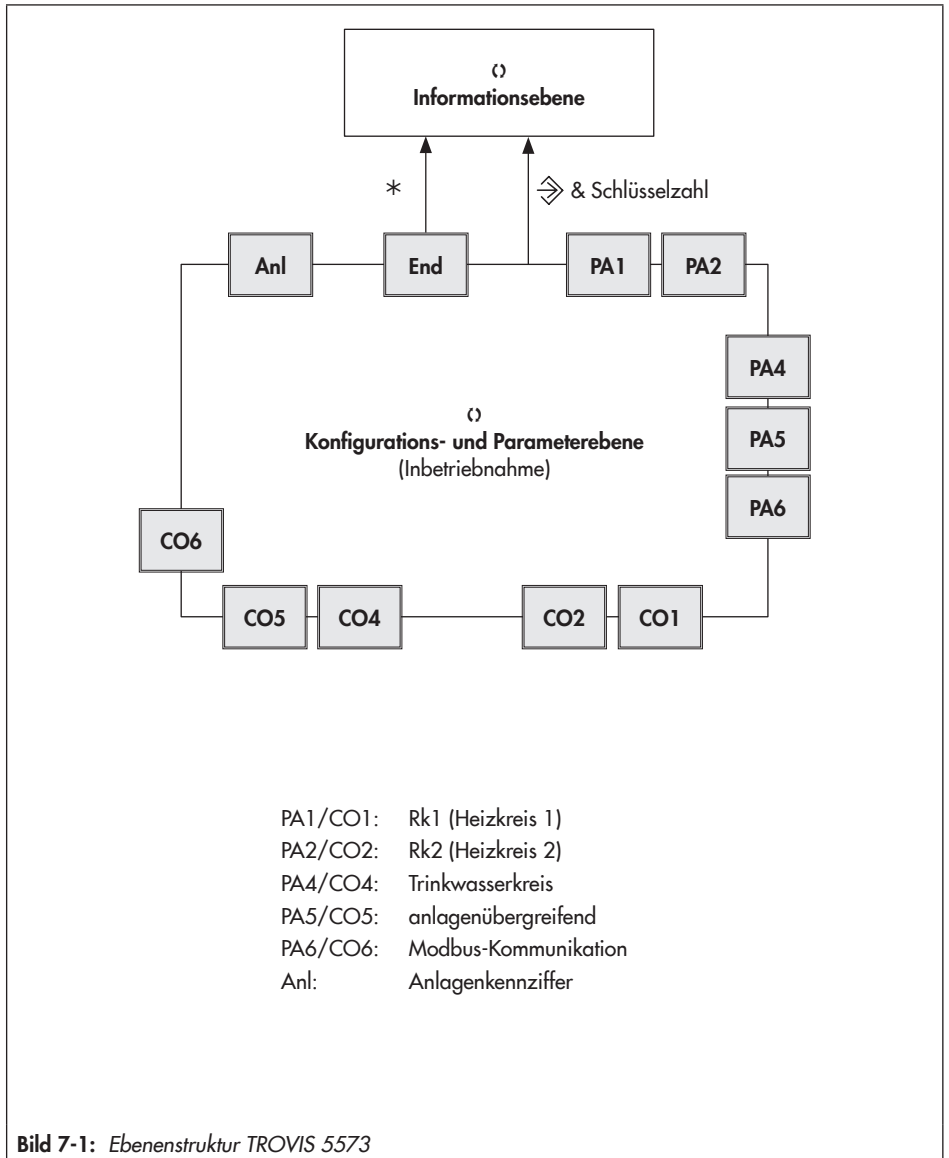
()
Informationsebene

*

& Schlüsselzahl

Anl

End

PA1

PA2

PA4

PA5

PA6

()
Konfigurations- und Parameterebene
(Inbetriebnahme)

CO6

CO5

CO4

CO2

CO1

PA1/CO1: Rk1 (Heizkreis 1)
PA2/CO2: Rk2 (Heizkreis 2)
PA4/CO4: Trinkwasserkreis
PA5/CO5: anlagenübergreifend
PA6/CO6: Modbus-Kommunikation
Anl: Anlagenkennziffer

Bild 7-1: Ebenenstruktur TROVIS 5573